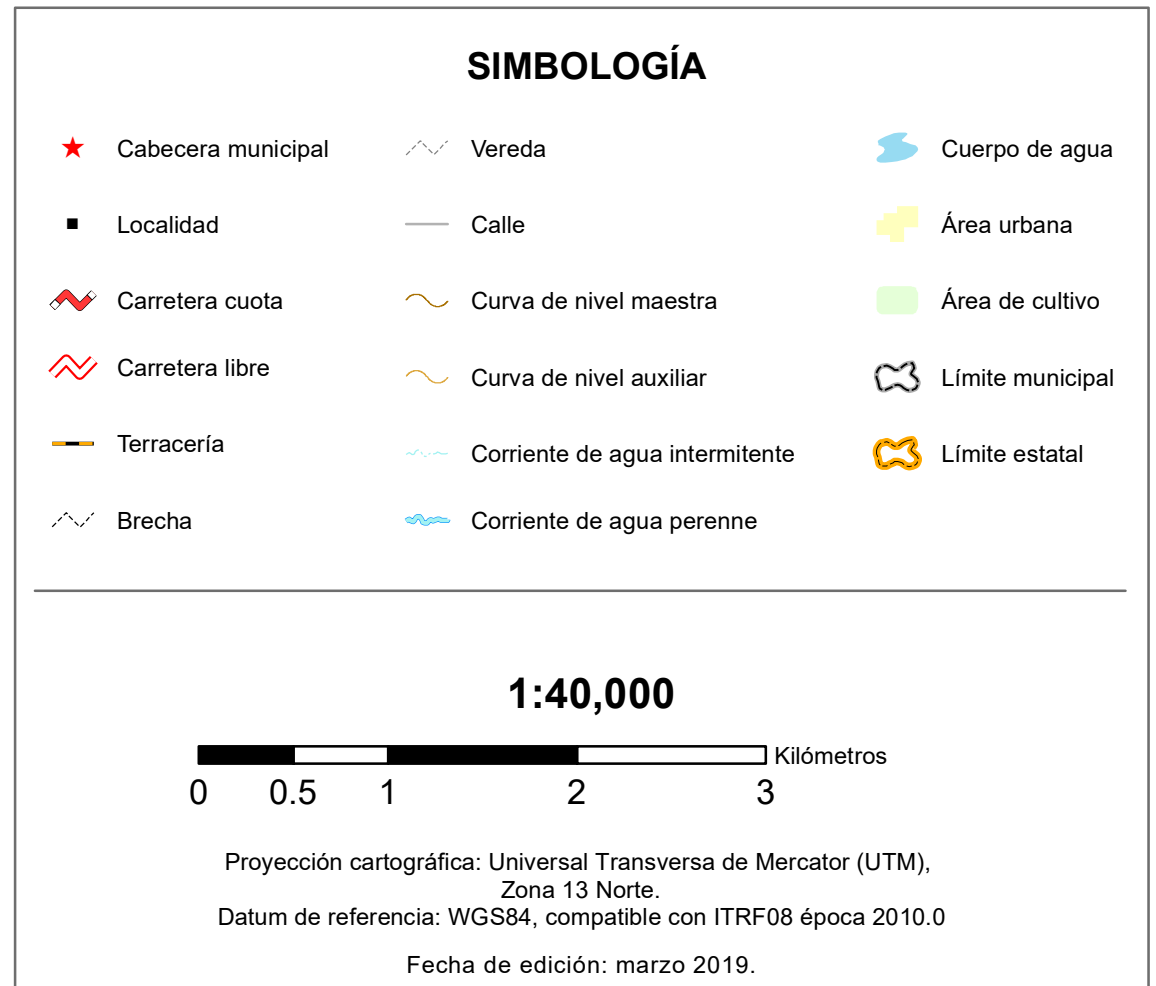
SIMBOLOGÍA

Cabecera municipal
Localidad
Carretera cuota
Carretera libre
Terracería
Brecha

Vereda
Calle
Curva de nivel maestra
Curva de nivel auxiliar
Corriente de agua intermitente
Corriente de agua perenne

Cuerpo de agua
Área urbana
Área de cultivo
Límite municipal
Límite estatal

1:40,000

Kilómetros
0 0.5 1 2 3

Proyección cartográfica: Universal Transversa de Mercator (UTM), Zona 13 Norte.
Datum de referencia: WGS84, compatible con ITRF08 época 2010.0

Fecha de edición: marzo 2019.